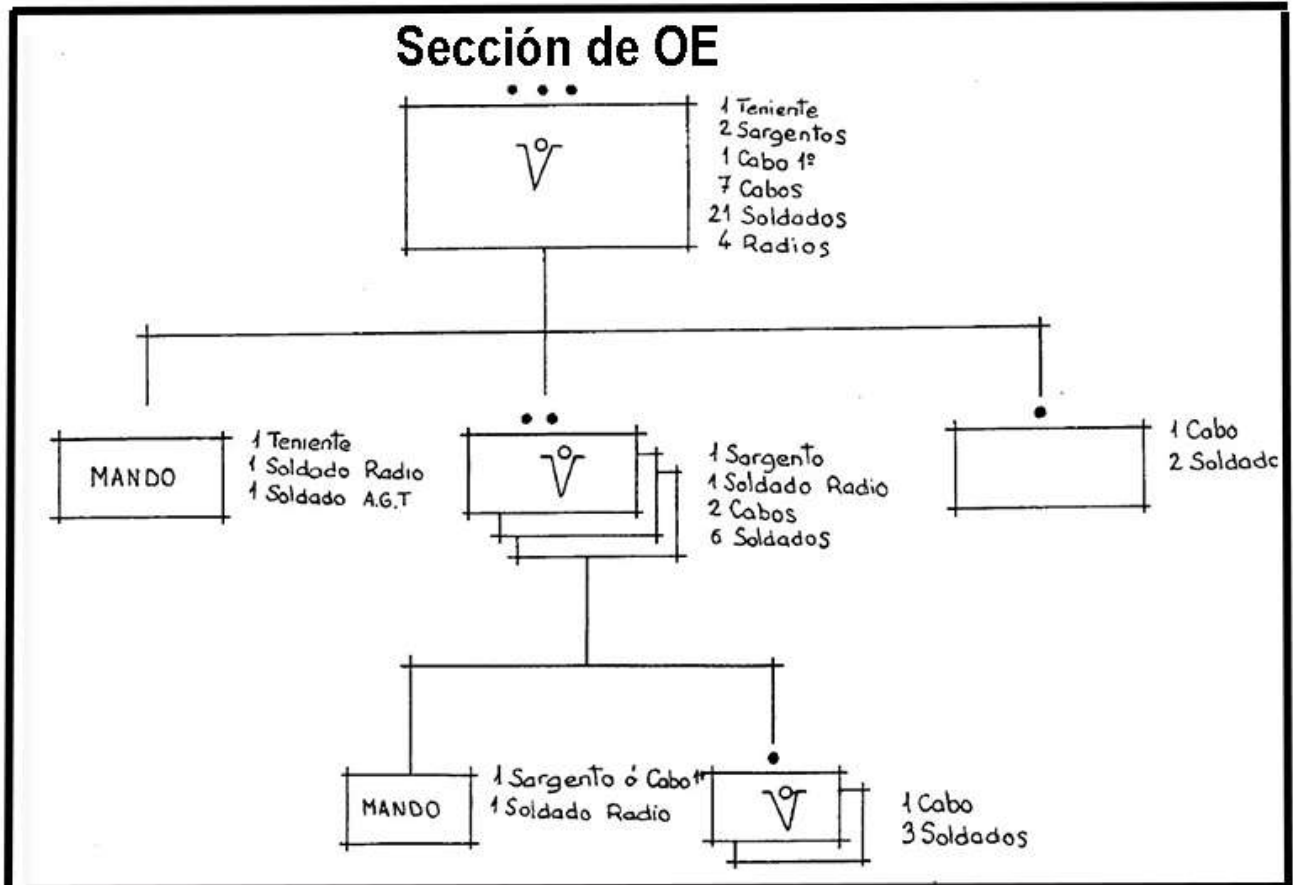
Sección de OE

1 Teniente
2 Sargentos
1 Cabo 1º
7 Cabos
21 Soldados
4 Radios

MANDO

1 Teniente
1 Soldado Radio
1 Soldado A.G.T

1 Sargento
1 Soldado Radio
2 Cabos
6 Soldados

1 Cabo
2 Soldadc

MANDO

1 Sargento ó Cabo1º
1 Soldado Radio

1 Cabo
3 Soldados